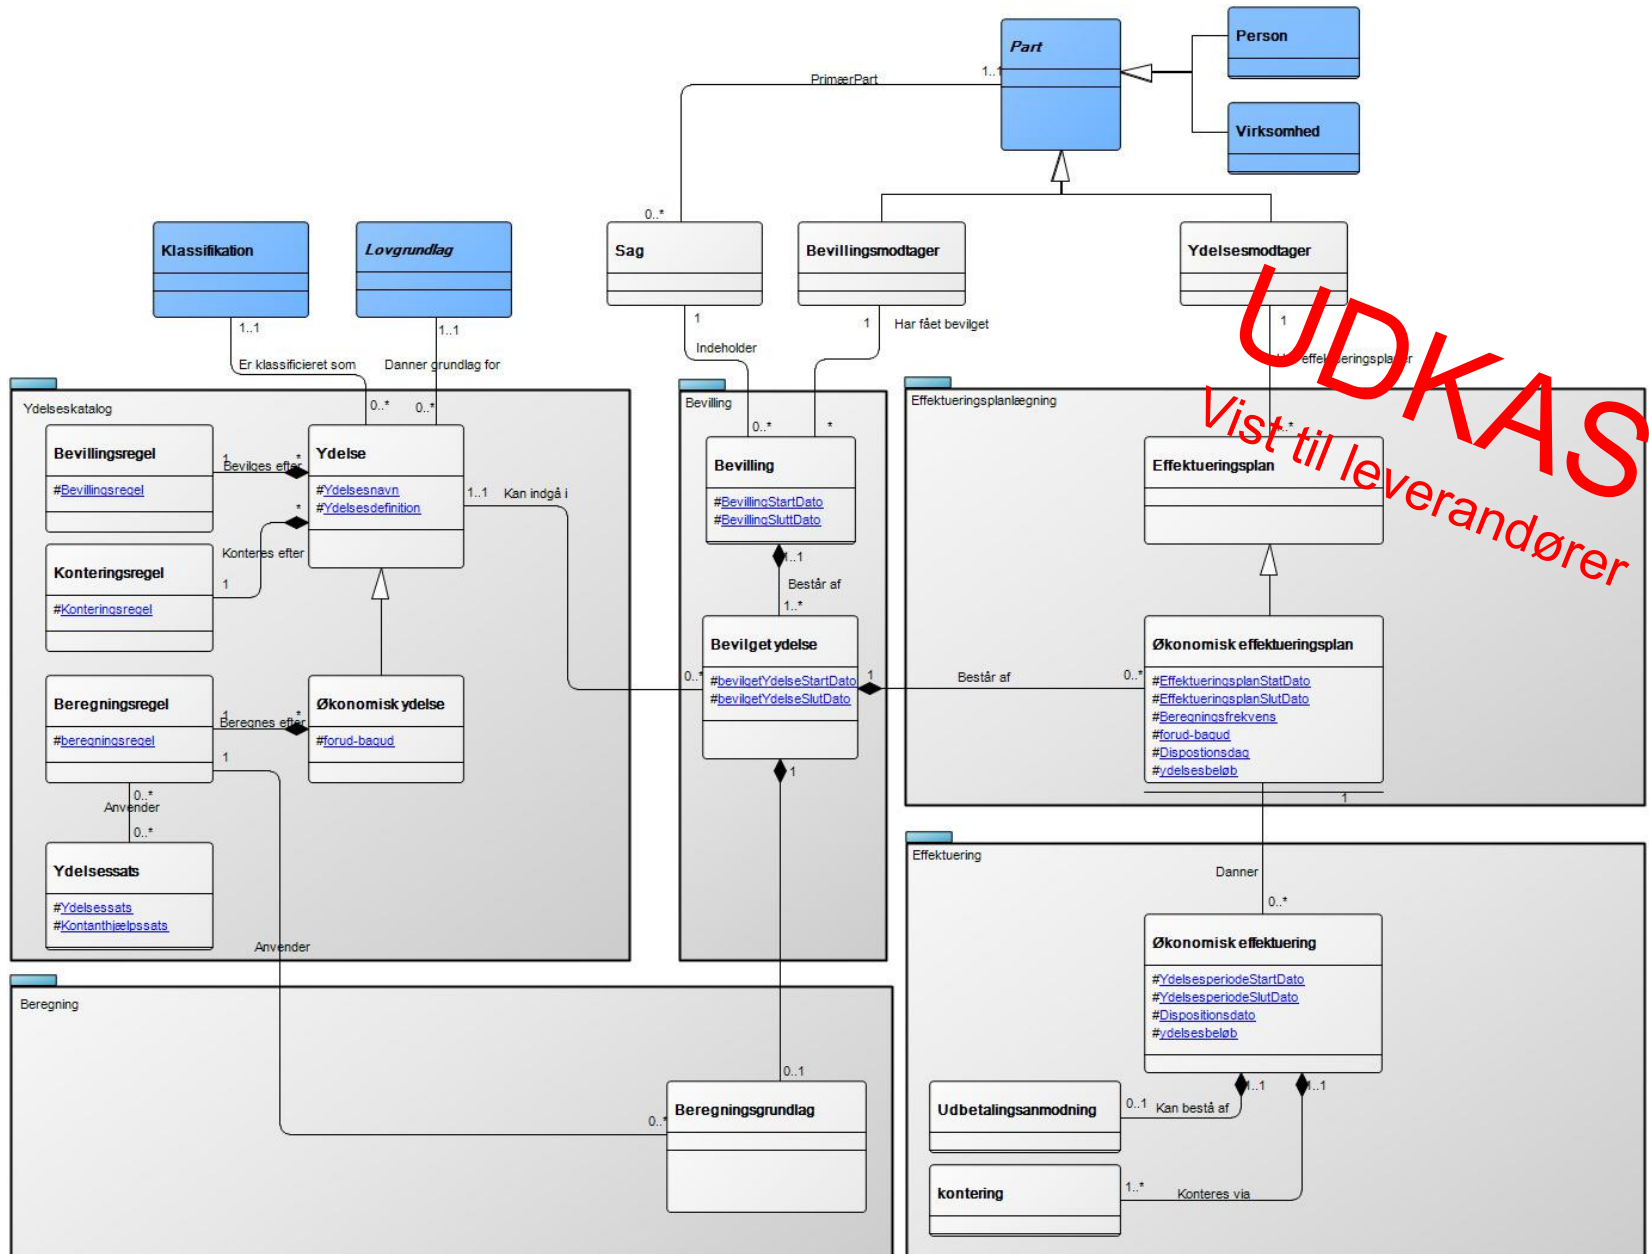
Part

Person

Virksomhed

PrimærPart

1..1

0..*

Sag

Bevillingsmodtager

Ydelsesmodtager

Klassifikation

Lovgrundlag

1..1

1..1

1

1

1

Indeholder

Har fået bevilget

Er klassificieret som

Danner grundlag for

Ydelseskatalog

0..*

0..*

Bevilling

0..*

*

Effektueringsplanlægning

Bevillingsregel

#Bevillingsregel

1

Bevilges efter

*

Ydelse

#Ydelsesnavn
#Ydelsesdefinition

1..1

Kan indgå i

Bevilling

#BevillingStartDato
#BevillingSlutDato

Effektueringsplan

Konteringsregel

#Konteringsregel

Konteres efter

*

1

1..1

Består af

1..*

Bevilget ydelse

#bevilgetYdelseStartDato
#bevilgetYdelseSlutDato

0..*

1

Består af

0..*

Økonomisk effektueringsplan

#EffektueringsplanStatDato
#EffektueringsplanSlutDato
#Beregningsfrekvens
#forud-bagud
#Dispostionsdag
#ydelsesbeløb

Beregningsregel

#beregningsregel

Beregnes efter

*

1

Økonomisk ydelse

#forud-bagud

1

0..*

Anvender

0..*

1

Ydelsessats

#Ydelsessats
#Kontanthjælpssats

Anvender

Effektuering

Danner

0..*

Økonomisk effektuering

#YdelsesperiodeStartDato
#YdelsesperiodeSlutDato
#Dispositionsdato
#ydelsesbeløb

Beregning

0..1

Beregningsgrundlag

0..*

Udbetalingsanmodning

0..1

Kan bestå af

1..1

1..1

kontering

1..*

Konteres via

UDKAS

Vist til leverandører